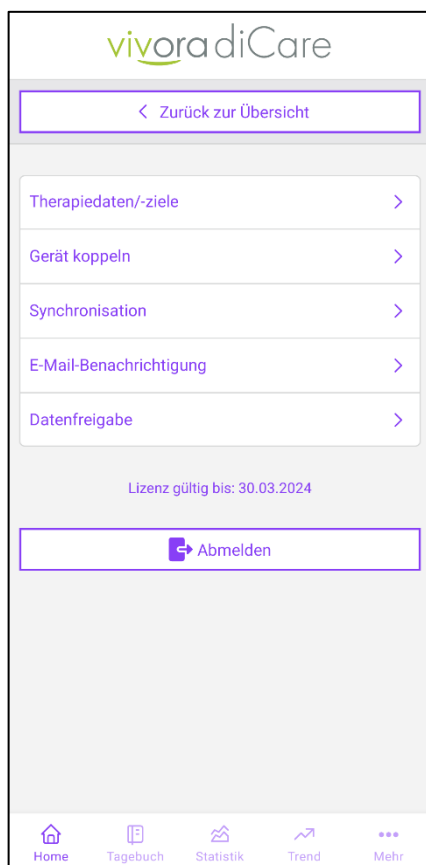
vivora diCare

< Zurück zur Übersicht

Therapiedaten/-ziele >

Gerät koppeln >

Synchronisation >

E-Mail-Benachrichtigung >

Datenfreigabe >

Lizenz gültig bis: 30.03.2024

Abmelden

Home Tagebuch Statistik Trend Mehr